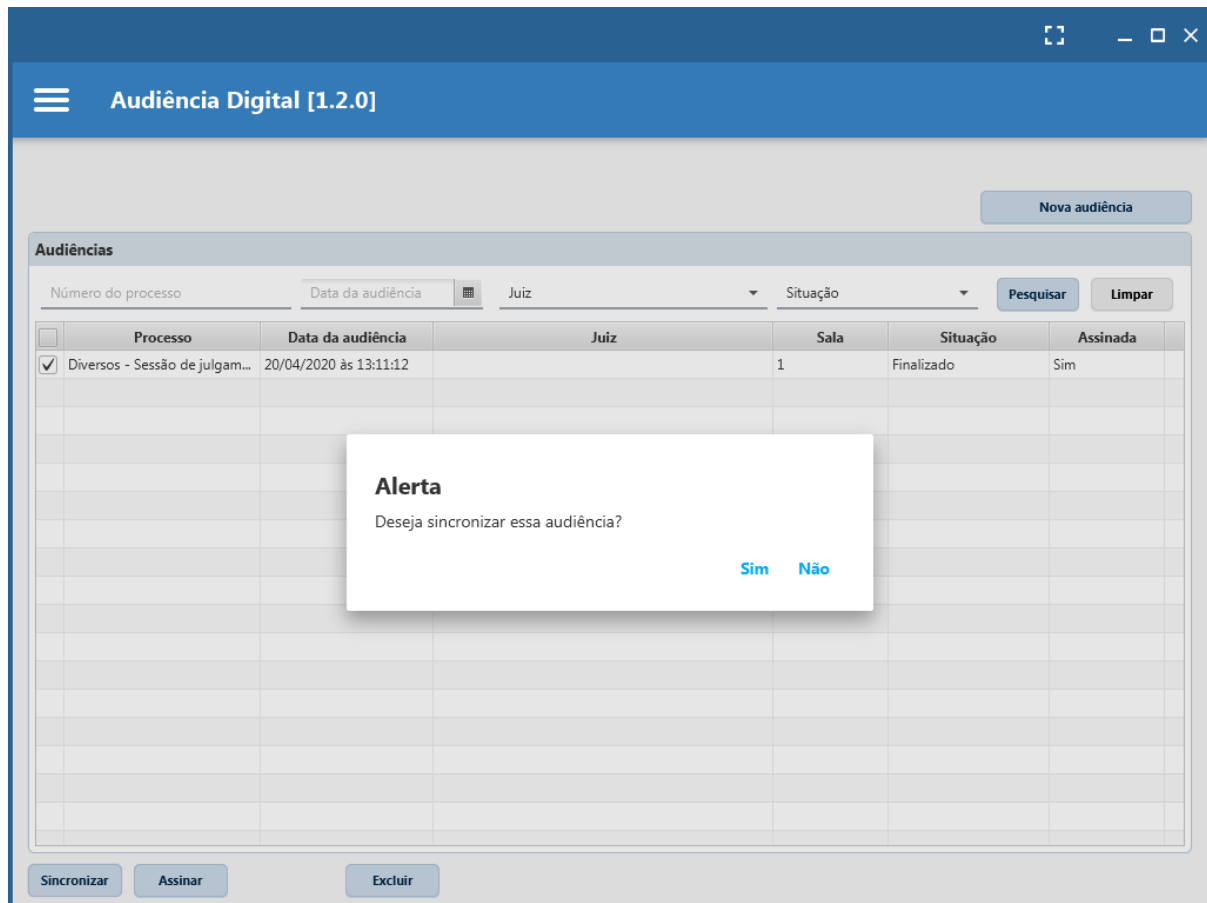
Audiência Digital [1.2.0]

Nova audiência

Audiências

Número do processo | Data da audiência | Juiz | Situação | Pesquisar | Limpar

| | Processo | Data da audiência | Juiz | Sala | Situação | Assinada |
|---|---|---|---|---|---|---|
| ✓ | Diversos - Sessão de julgam... | 20/04/2020 às 13:11:12 | | 1 | Finalizado | Sim |

Alerta

Deseja sincronizar essa audiência?

Sim Não

Sincronizar Assinar Excluir